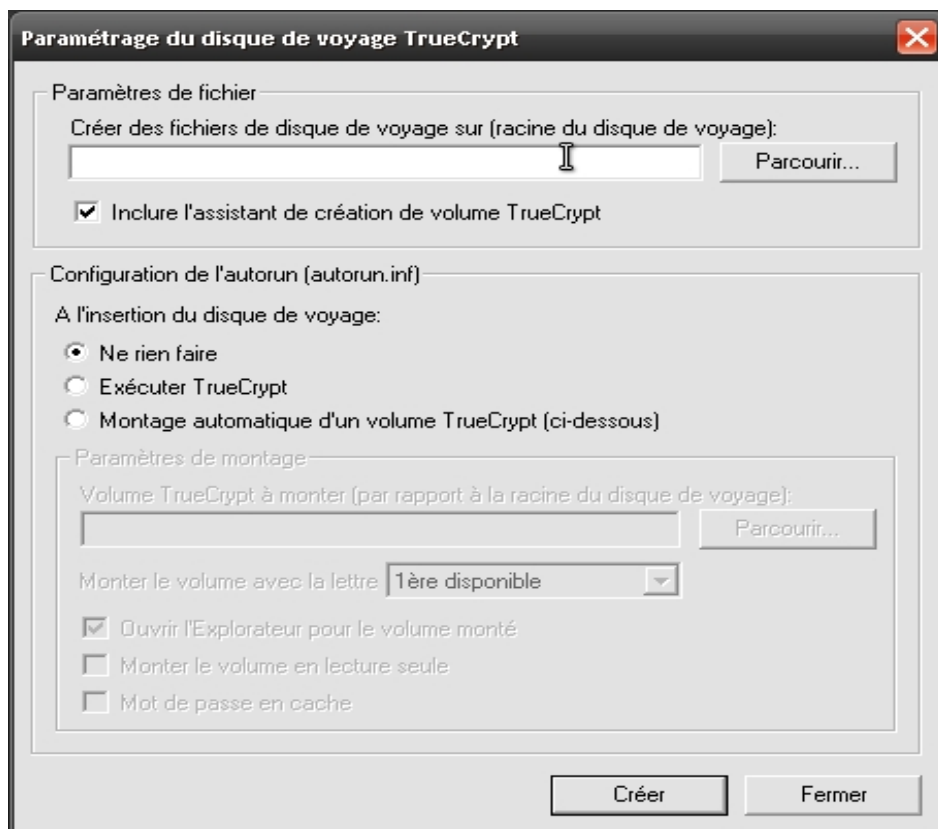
Paramétrage du disque de voyage TrueCrypt

Paramètres de fichier

Créer des fichiers de disque de voyage sur (racine du disque de voyage):

Parcourir...

Inclure l'assistant de création de volume TrueCrypt

Configuration de l'autorun (autorun.inf)

A l'insertion du disque de voyage:

Ne rien faire

Exécuter TrueCrypt

Montage automatique d'un volume TrueCrypt (ci-dessous)

Paramètres de montage

Volume TrueCrypt à monter (par rapport à la racine du disque de voyage):

Parcourir...

Monter le volume avec la lettre 1ère disponible

Ouvrir l'Explorateur pour le volume monté

Monter le volume en lecture seule

Mot de passe en cache

Créer

Fermer